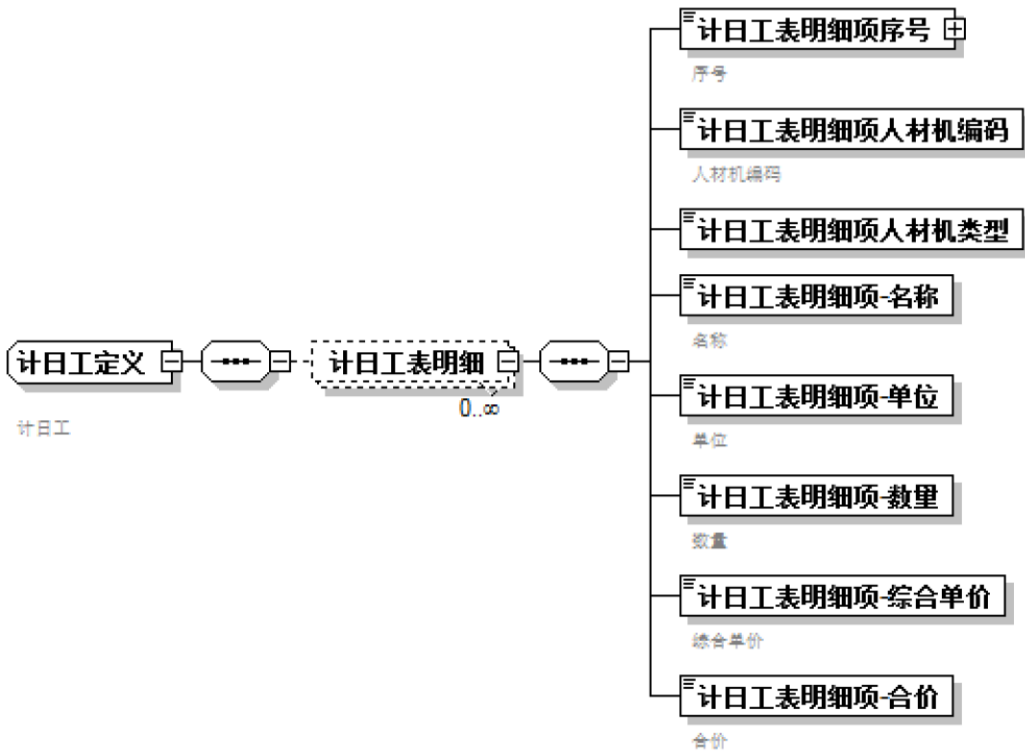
计日工定义

计日工

计日工表明细

0..∞

计日工表明细项序号

序号

计日工表明细项人材机编码

人材机编码

计日工表明细项人材机类型

计日工表明细项-名称

名称

计日工表明细项-单位

单位

计日工表明细项-数里

数量

计日工表明细项-综合单价

综合单价

计日工表明细项-合价

合价